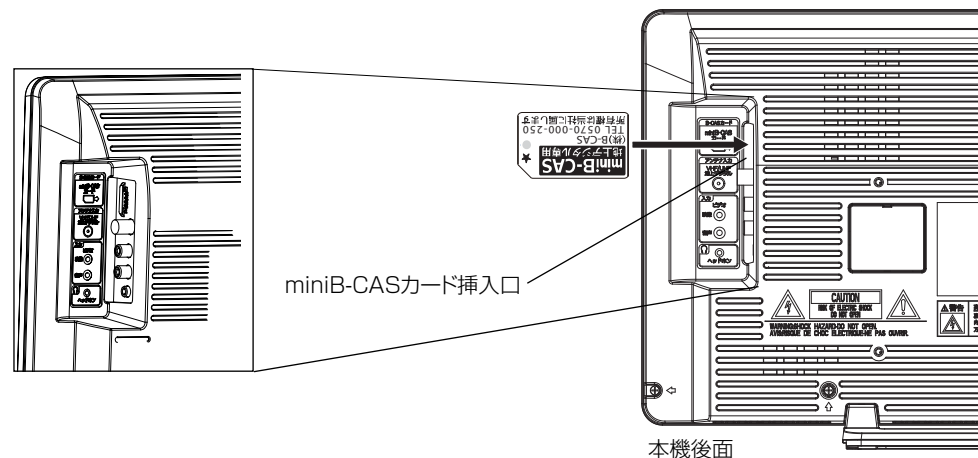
miniB-CAS
地上デジタル専用
(株)B-CAS
TEL 0570-000-250
所有権は当社に属します

miniB-CASカード挿入口

CAUTION
RISK OF ELECTRIC SHOCK
DO NOT OPEN
WARNING:SHOCK HAZARD-DO NOT OPEN.
AVIS:RISQUE DE CHOC ELECTRIQUE-NE PAS OUVRIR.

本機後面